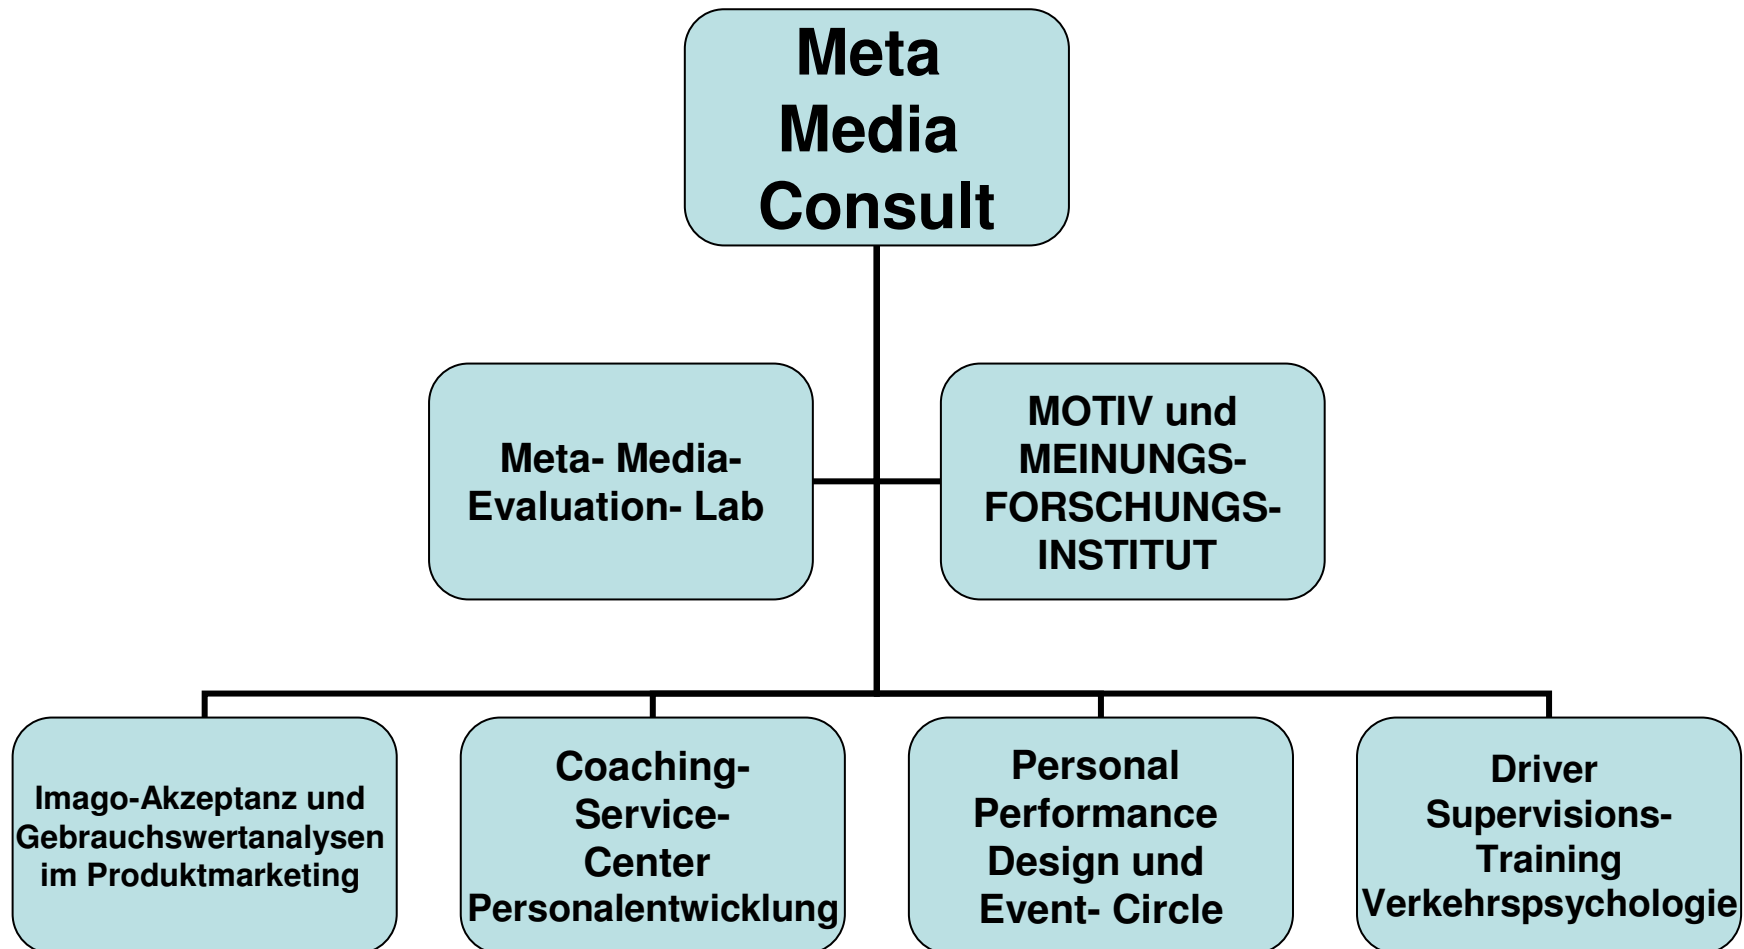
Meta Media Consult

Meta- Media- Evaluation- Lab

MOTIV und MEINUNGS- FORSCHUNGS- INSTITUT

Imago-Akzeptanz und Gebrauchswertanalysen im Produktmarketing

Coaching- Service- Center Personalentwicklung

Personal Performance Design und Event- Circle

Driver Supervisions- Training Verkehrspsychologie